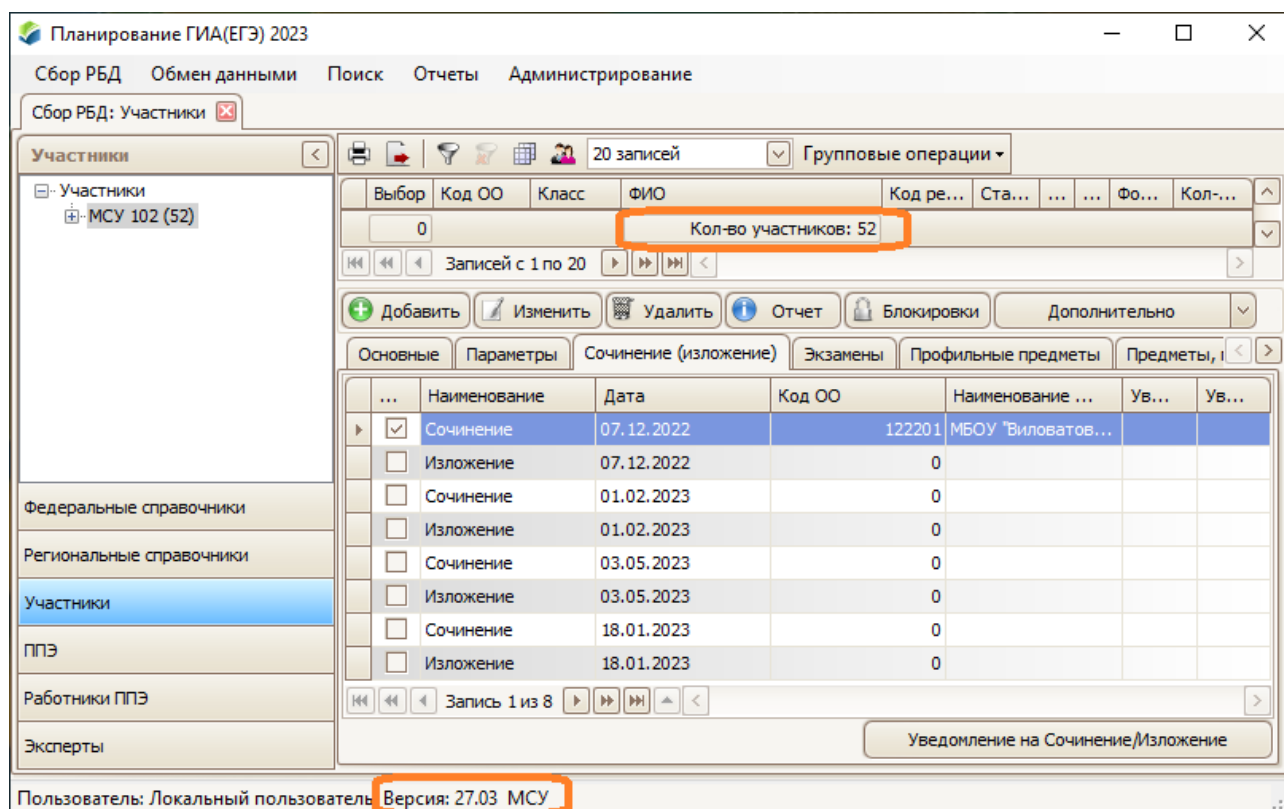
Планирование ГИА(ЕГЭ) 2023

Сбор РБД Обмен данными Поиск Отчеты Администрирование

Сбор РБД: Участники

Участники

Участники
МСУ 102 (52)

20 записей Групповые операции

| Выбор | Код ОО | Класс | ФИО | Код ре... | Ста... | ... | ... | Фо... | Кол-... |
|---|---|---|---|---|---|---|---|---|---|
| 0 | | | Кол-во участников: 52 | | | | | | |

Записей с 1 по 20

Добавить Изменить Удалить Отчет Блокировки Дополнительно

Основные Параметры Сочинение (изложение) Экзамены Профильные предметы Предметы, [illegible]

| ... | Наименование | Дата | Код ОО | Наименование ... | Ув... | Ув... |
|---|---|---|---|---|---|---|
| ☑ | Сочинение | 07.12.2022 | 122201 | МБОУ "Виловатов... | | |
| ☐ | Изложение | 07.12.2022 | 0 | | | |
| ☐ | Сочинение | 01.02.2023 | 0 | | | |
| ☐ | Изложение | 01.02.2023 | 0 | | | |
| ☐ | Сочинение | 03.05.2023 | 0 | | | |
| ☐ | Изложение | 03.05.2023 | 0 | | | |
| ☐ | Сочинение | 18.01.2023 | 0 | | | |
| ☐ | Изложение | 18.01.2023 | 0 | | | |

Запись 1 из 8

Уведомление на Сочинение/Изложение

Федеральные справочники
Региональные справочники
Участники
ППЭ
Работники ППЭ
Эксперты

Пользователь: Локальный пользователь Версия: 27.03 МСУ